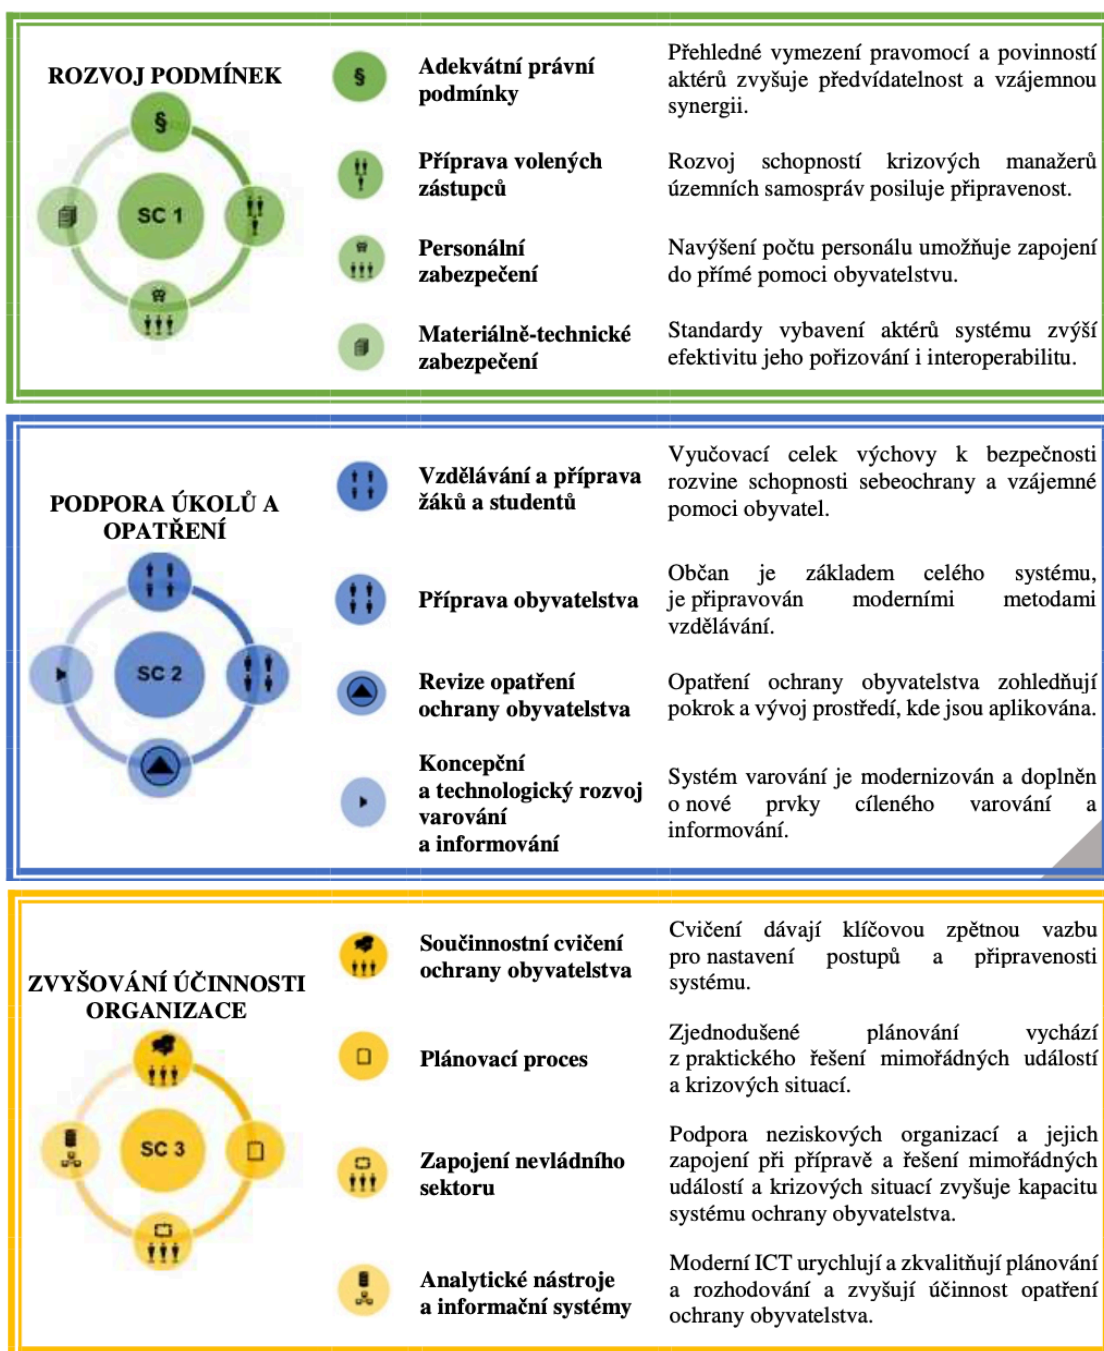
ROZVOJ PODMÍNEK

§

SC 1

Adekvátní právní podmínky

Přehledné vymezení pravomocí a povinností aktérů zvyšuje předvídatelnost a vzájemnou synergii.

Příprava volených zástupců

Rozvoj schopností krizových manažerů územních samospráv posiluje připravenost.

Personální zabezpečení

Navýšení počtu personálu umožňuje zapojení do přímé pomoci obyvatelstvu.

Materiálně-technické zabezpečení

Standardy vybavení aktérů systému zvýší efektivitu jeho pořizování i interoperabilitu.

PODPORA ÚKOLŮ A OPATŘENÍ

SC 2

Vzdělávání a příprava žáků a studentů

Vyučovací celek výchovy k bezpečnosti rozvine schopnosti sebeochrany a vzájemné pomoci obyvatel.

Příprava obyvatelstva

Občan je základem celého systému, je připravován moderními metodami vzdělávání.

Revize opatření ochrany obyvatelstva

Opatření ochrany obyvatelstva zohledňují pokrok a vývoj prostředí, kde jsou aplikována.

Koncepční a technologický rozvoj varování a informování

Systém varování je modernizován a doplněn o nové prvky cíleného varování a informování.

ZVYŠOVÁNÍ ÚČINNOSTI ORGANIZACE

SC 3

Součinnostní cvičení ochrany obyvatelstva

Cvičení dávají klíčovou zpětnou vazbu pro nastavení postupů a připravenosti systému.

Plánovací proces

Zjednodušené plánování vychází z praktického řešení mimořádných událostí a krizových situací.

Zapojení nevládního sektoru

Podpora neziskových organizací a jejich zapojení při přípravě a řešení mimořádných událostí a krizových situací zvyšuje kapacitu systému ochrany obyvatelstva.

Analytické nástroje a informační systémy

Moderní ICT urychlují a zkvalitňují plánování a rozhodování a zvyšují účinnost opatření ochrany obyvatelstva.